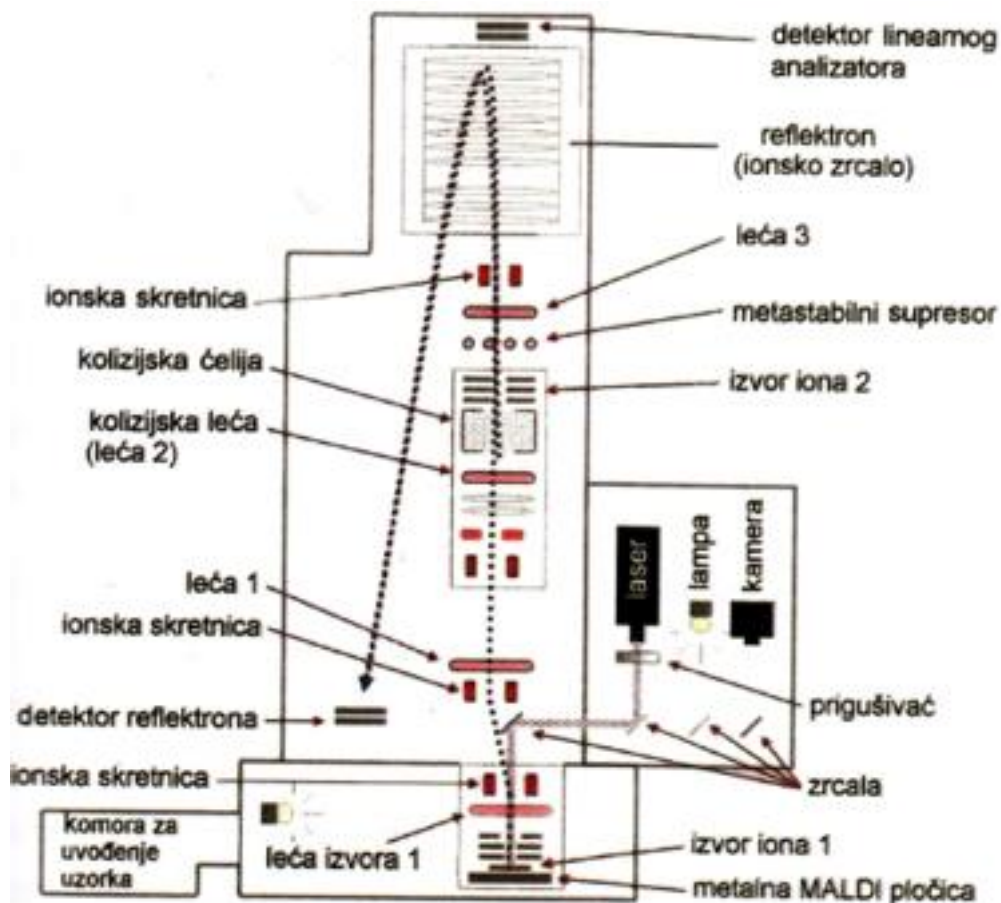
detektor lineamog analizatora

reflektron (ionsko zrcalo)

leća 3

ionska skretnica

metastabilni supresor

kolizijska ćelija

izvor iona 2

kolizijska leća (leća 2)

laser

lampa

kamera

leća 1

ionska skretnica

prigušivač

detektor reflektrona

ionska skretnica

zrcala

komora za uvođenje uzorka

leća izvora 1

izvor iona 1

metalna MALDI pločica